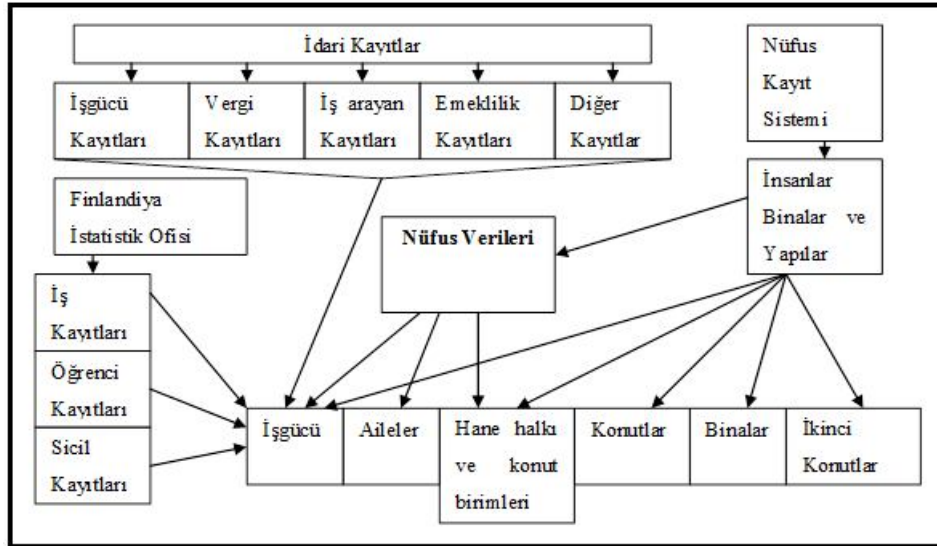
İdari Kayıtlar

İşgücü Kayıtları

Vergi Kayıtları

İş arayan Kayıtları

Emeklilik Kayıtları

Diğer Kayıtlar

Nüfus Kayıt Sistemi

İnsanlar Binalar ve Yapılar

Finlandiya İstatistik Ofisi

Nüfus Verileri

İş Kayıtları

Öğrenci Kayıtları

Sicil Kayıtları

İşgücü

Aileler

Hane halkı ve konut birimleri

Konutlar

Binalar

İkinci Konutlar